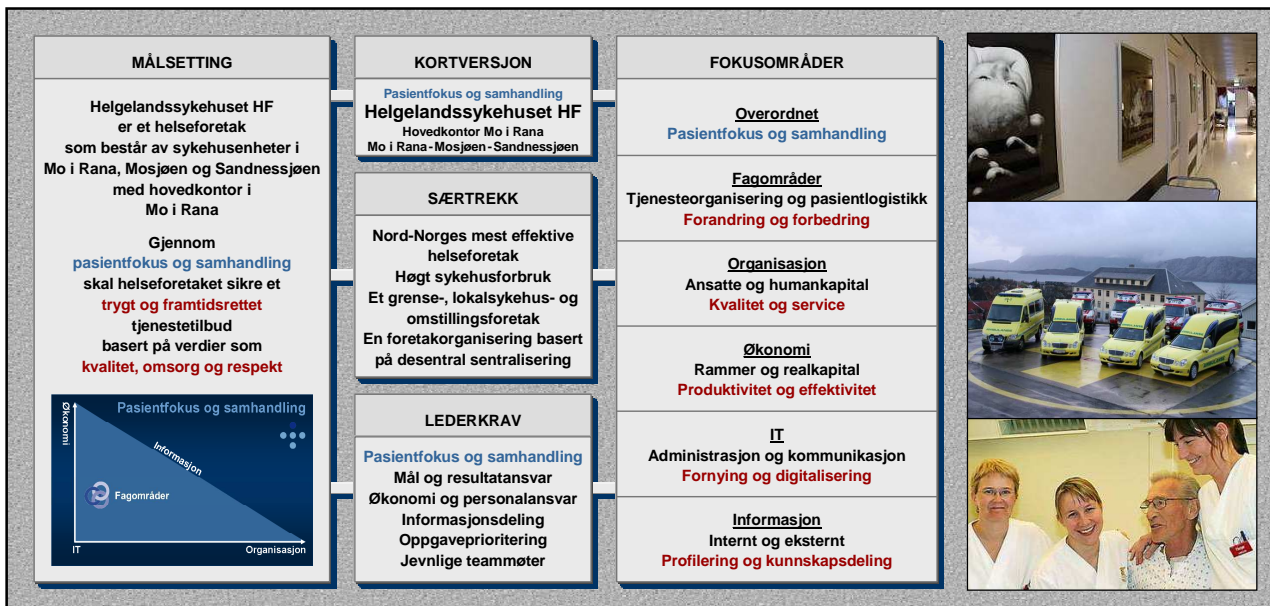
MÅLSETTING

Helgelandssykehuset HF er et helseforetak som består av sykehusenheter i Mo i Rana, Mosjøen og Sandnessjøen med hovedkontor i Mo i Rana

Gjennom pasientfokus og samhandling skal helseforetaket sikre et trygt og framtidsrettet tjenestetilbud basert på verdier som kvalitet, omsorg og respekt

Pasientfokus og samhandling
Økonomi
Informasjon
Fagområder
IT
Organisasjon

KORTVERSJON

Pasientfokus og samhandling
Helgelandssykehuset HF
Hovedkontor Mo i Rana
Mo i Rana - Mosjøen - Sandnessjøen

SÆRTREKK

Nord-Norges mest effektive helseforetak
Høgt sykehusforbruk
Et grense-, lokalsykehus- og omstillingsforetak
En foretakorganisering basert på desentral sentralisering

LEDERKRAV

Pasientfokus og samhandling
Mål og resultatansvar
Økonomi og personalansvar
Informasjonsdeling
Oppgaveprioritering
Jevnlige teammøter

FOKUSOMRÅDER

Overordnet
Pasientfokus og samhandling

Fagområder
Tjenesteorganisering og pasientlogistikk
Forandring og forbedring

Organisasjon
Ansatte og humankapital
Kvalitet og service

Økonomi
Rammer og realkapital
Produktivitet og effektivitet

IT
Administrasjon og kommunikasjon
Fornying og digitalisering

Informasjon
Internt og eksternt
Profilering og kunnskapsdeling